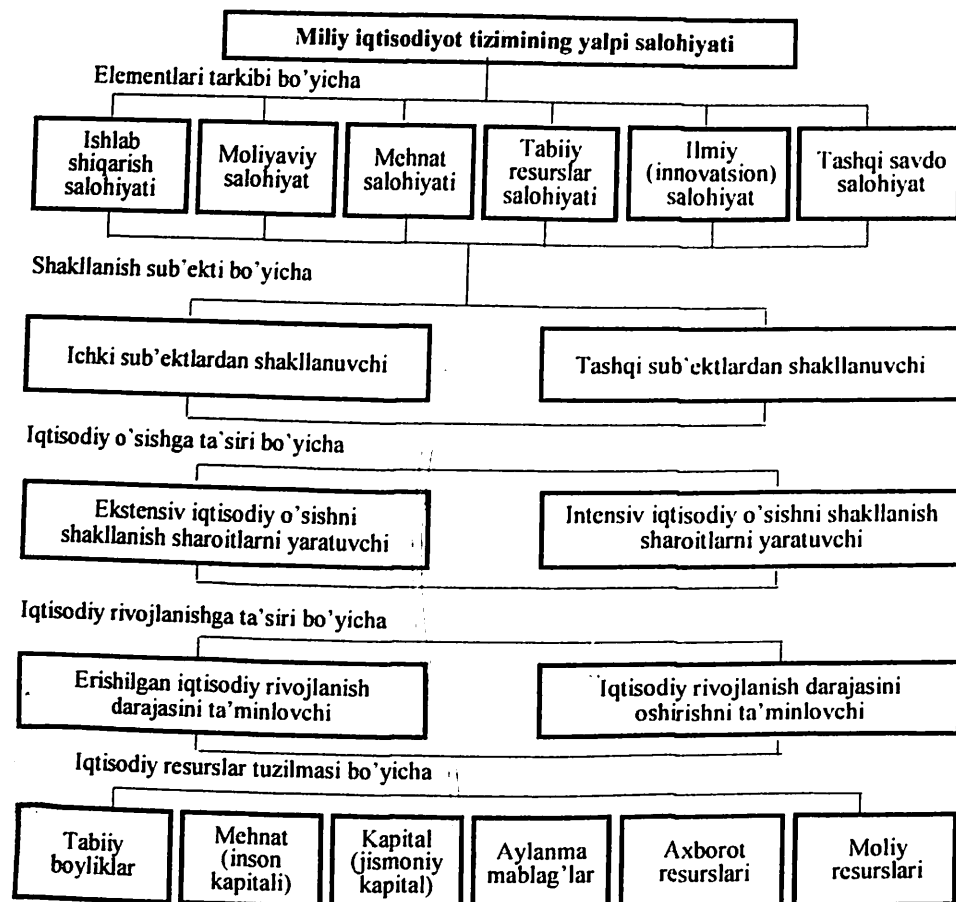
Miliy iqtisodiyot tizimining yalpi salohiyati

Elementlari tarkibi bo'yicha

Ishlab shiqarish salohiyati

Moliyaviy salohiyat

Mehnat salohiyati

Tabiiy resurslar salohiyati

Ilmiy (innovatsion) salohiyat

Tashqi savdo salohiyat

Shakllanish sub'ekti bo'yicha

Ichki sub'ektlardan shakllanuvchi

Tashqi sub'ektlardan shakllanuvchi

Iqtisodiy o'sishga ta'siri bo'yicha

Ekstensiv iqtisodiy o'sishni shakllanish sharoitlarni yaratuvchi

Intensiv iqtisodiy o'sishni shakllanish sharoitlarni yaratuvchi

Iqtisodiy rivojlanishga ta'siri bo'yicha

Erishilgan iqtisodiy rivojlanish darajasini ta'minlovchi

Iqtisodiy rivojlanish darajasini oshirishni ta'minlovchi

Iqtisodiy resurslar tuzilmasi bo'yicha

Tabiiy boyliklar

Mehnat (inson kapitali)

Kapital (jismoniy kapital)

Aylanma mablag'lar

Axborot resurslari

Moliy resurslari